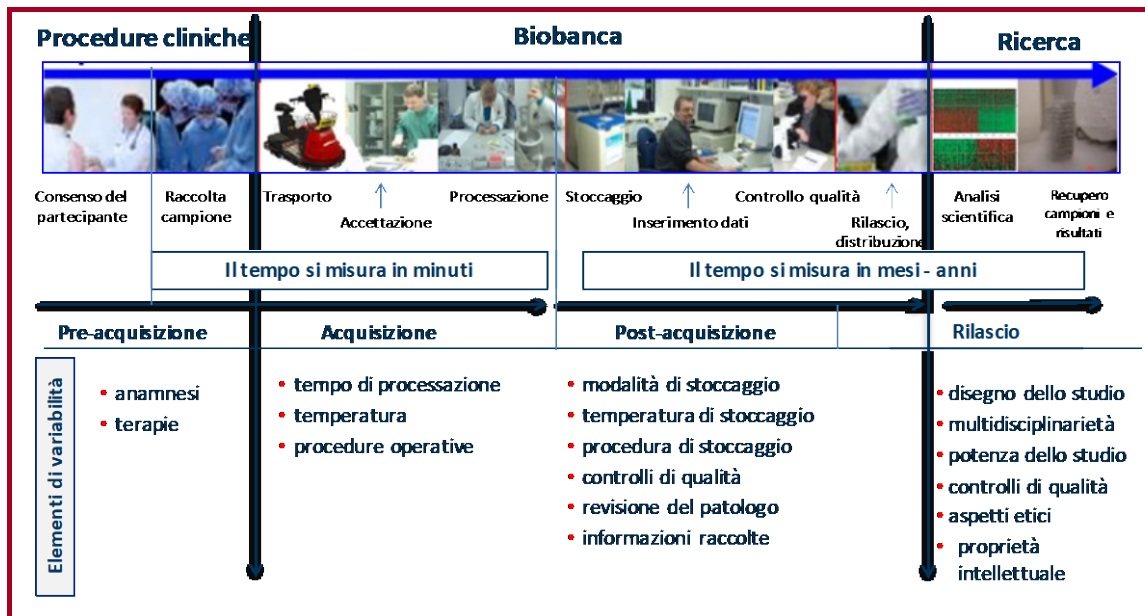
Procedure cliniche

Biobanca

Ricerca

Consenso del partecipante

Raccolta campione

Trasporto

Accettazione

Processazione

Stoccaggio

Inserimento dati

Controllo qualità

Rilascio, distribuzione

Analisi scientifica

Recupero campioni e risultati

Il tempo si misura in minuti

Il tempo si misura in mesi - anni

Pre-acquisizione

Acquisizione

Post-acquisizione

Rilascio

Elementi di variabilità

• anamnesi
• terapie

• tempo di processazione
• temperatura
• procedure operative

• modalità di stoccaggio
• temperatura di stoccaggio
• procedura di stoccaggio
• controlli di qualità
• revisione del patologo
• informazioni raccolte

• disegno dello studio
• multidisciplinarietà
• potenza dello studio
• controlli di qualità
• aspetti etici
• proprietà intellettuale